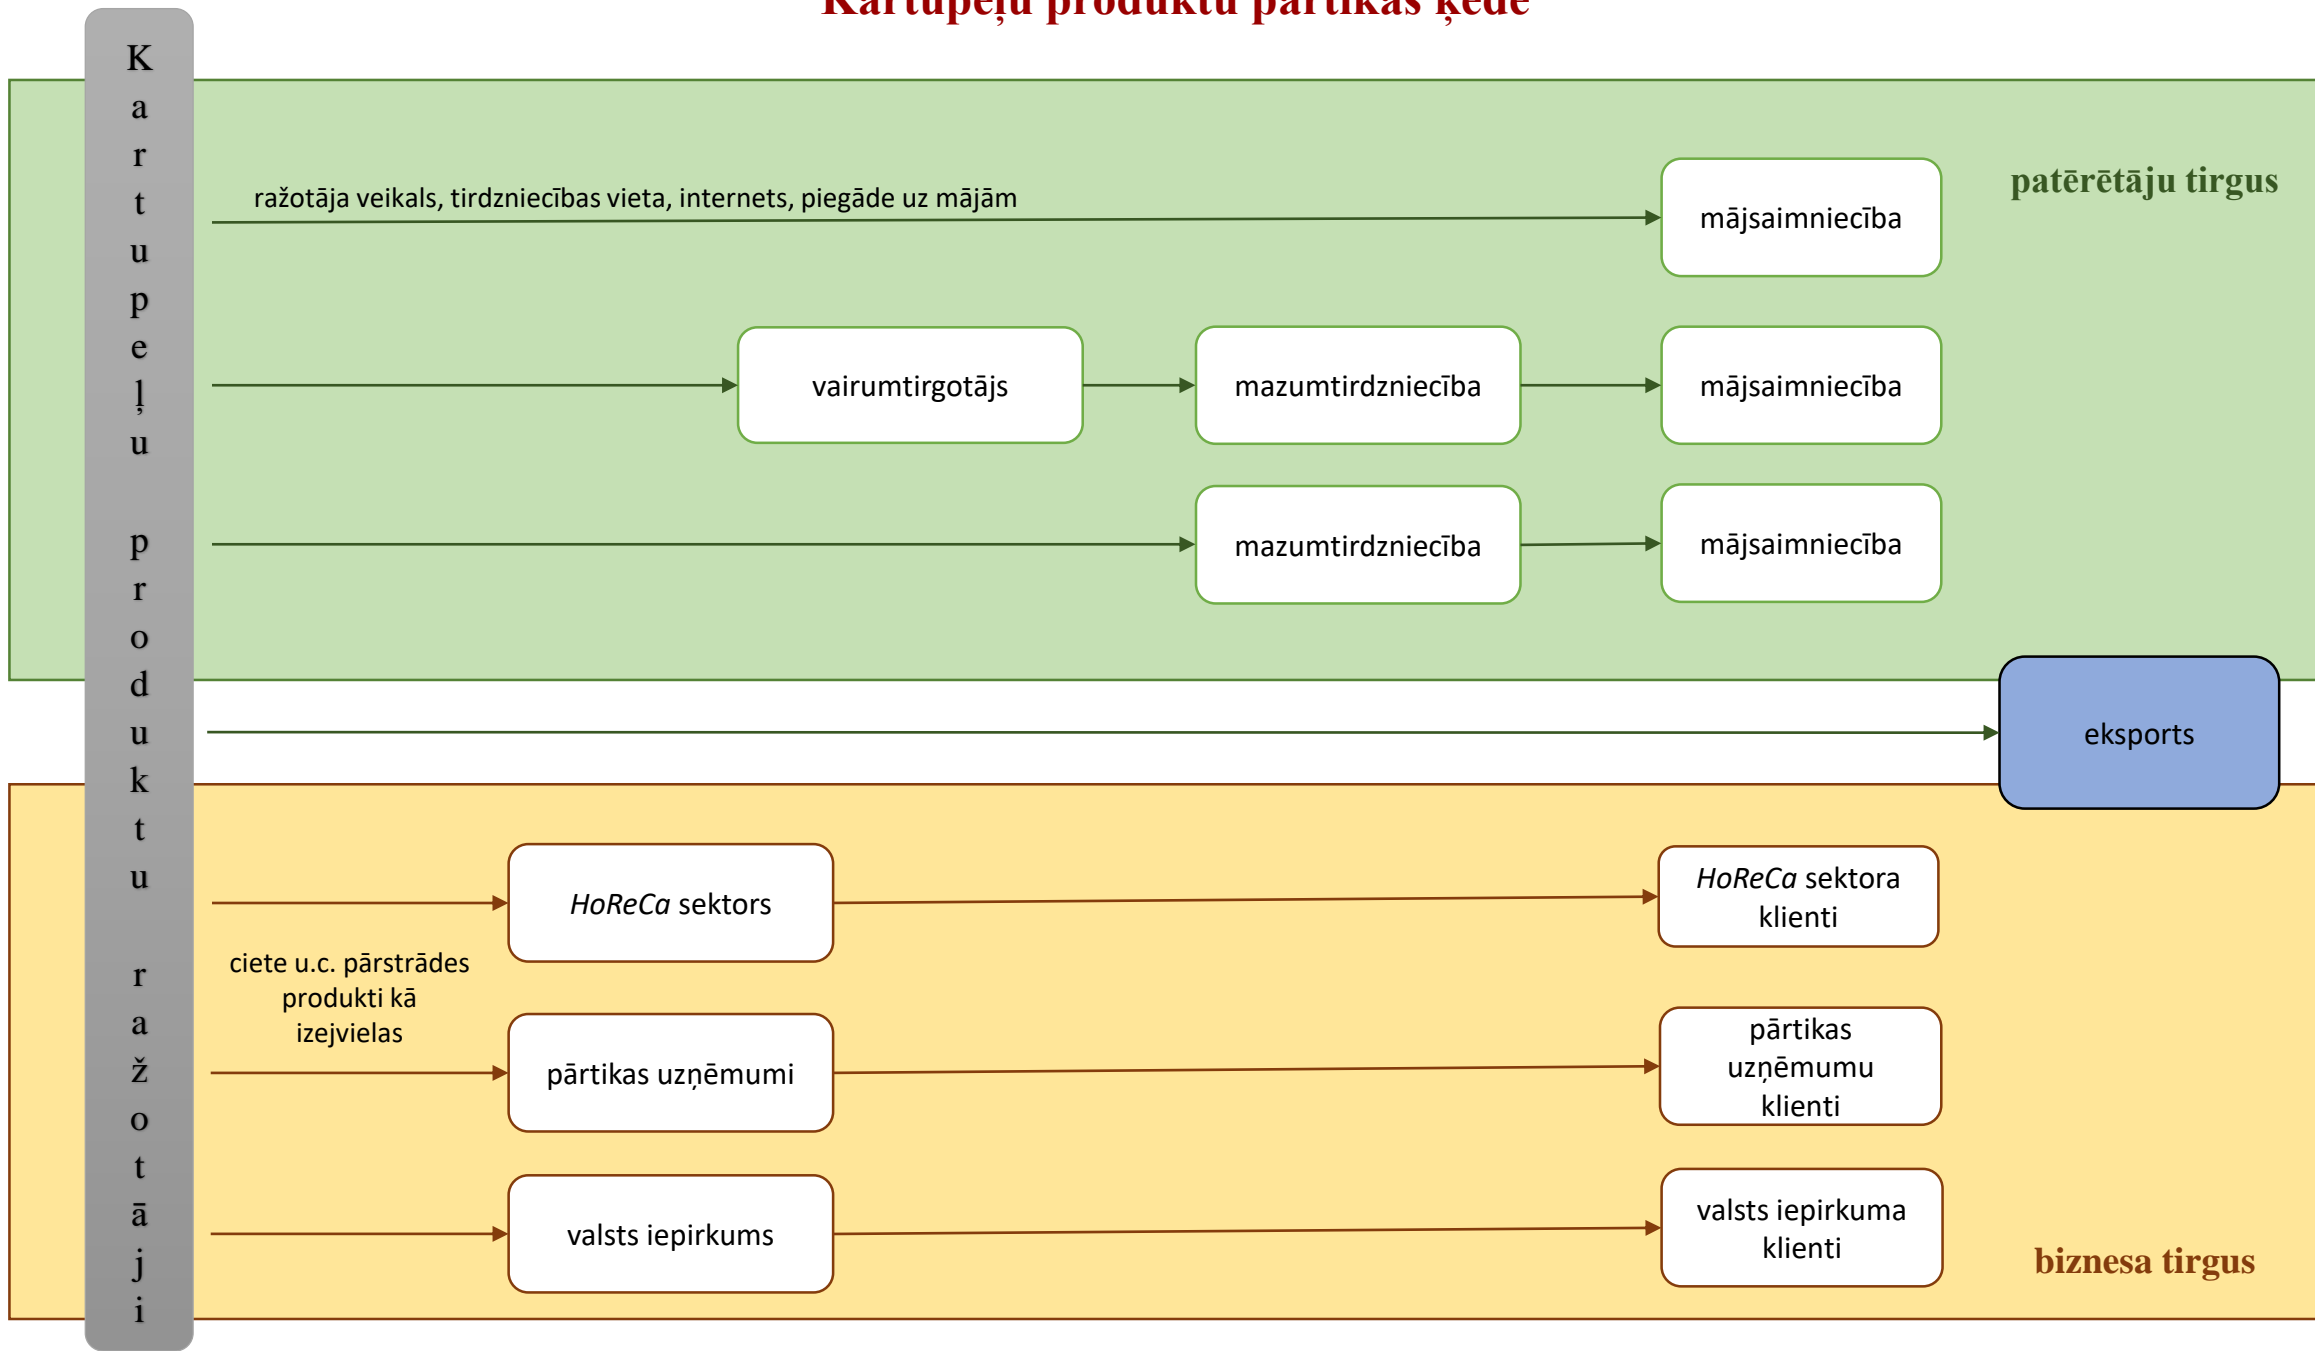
Kartupeļu produktu pārtikas ķēde

Kartupeļu produktu ražotāji

ražotāja veikals, tirdzniecības vieta, internets, piegāde uz mājām

mājsaimniecība

patērētāju tirgus

vairumtirgotājs

mazumtirdzniecība

mājsaimniecība

mazumtirdzniecība

mājsaimniecība

eksports

*HoReCa* sektors

*HoReCa* sektora klienti

ciete u.c. pārstrādes produkti kā izejvielas

pārtikas uzņēmumi

pārtikas uzņēmumu klienti

valsts iepirkums

valsts iepirkuma klienti

biznesa tirgus